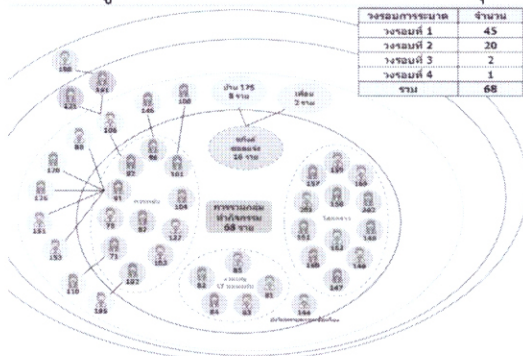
| วงรอบการระบาด | จำนวน |
|---|---|
| วงรอบที่ 1 | 45 |
| วงรอบที่ 2 | 20 |
| วงรอบที่ 3 | 2 |
| วงรอบที่ 4 | 1 |
| รวม | 68 |

198
191
125
106
146
100
บ้าน 175
8 ราย
เพื่อน
2 ราย
80
97
96
101
ทรัพย์
ผลสมบัติ
16 ราย
170
126
91
104
157
159
160
คลัสเตอร์
ภาพรวมกลุ่ม
ทำกิจกรรม
68 ราย
73
87
127
158
162
131
151
152
148
153
71
153
149
147
110
107
82
CT
81
84
83
146
195
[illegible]